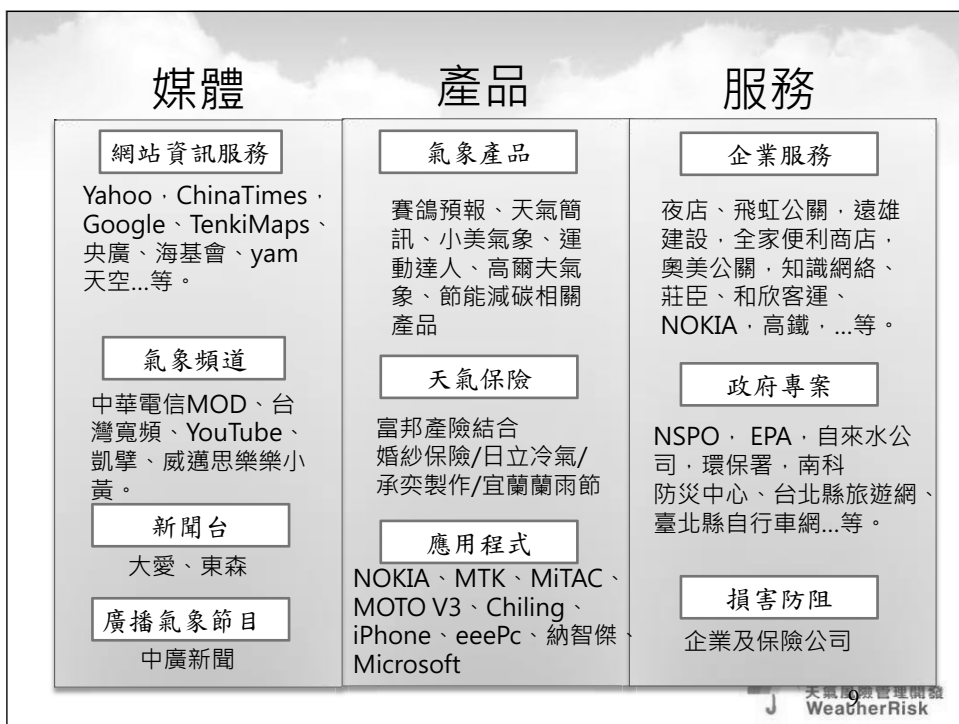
媒體

網站資訊服務

Yahoo，ChinaTimes，Google、TenkiMaps、央廣、海基會、yam 天空...等。

氣象頻道

中華電信MOD、台灣寬頻、YouTube、凱擘、威邁思樂樂小黃。

新聞台

大愛、東森

廣播氣象節目

中廣新聞

產品

氣象產品

賽鴿預報、天氣簡訊、小美氣象、運動達人、高爾夫氣象、節能減碳相關產品

天氣保險

富邦產險結合婚紗保險/日立冷氣/承奕製作/宜蘭蘭雨節

應用程式

NOKIA、MTK、MiTAC、MOTO V3、Chiling、iPhone、eeePc、納智傑、Microsoft

服務

企業服務

夜店、飛虹公關，遠雄建設，全家便利商店，奧美公關，知識網絡、莊臣、和欣客運、NOKIA，高鐵，...等。

政府專案

NSPO， EPA，自來水公司，環保署，南科防災中心、台北縣旅遊網、臺北縣自行車網...等。

損害防阻

企業及保險公司

9

天氣風險管理開發
WeatherRisk